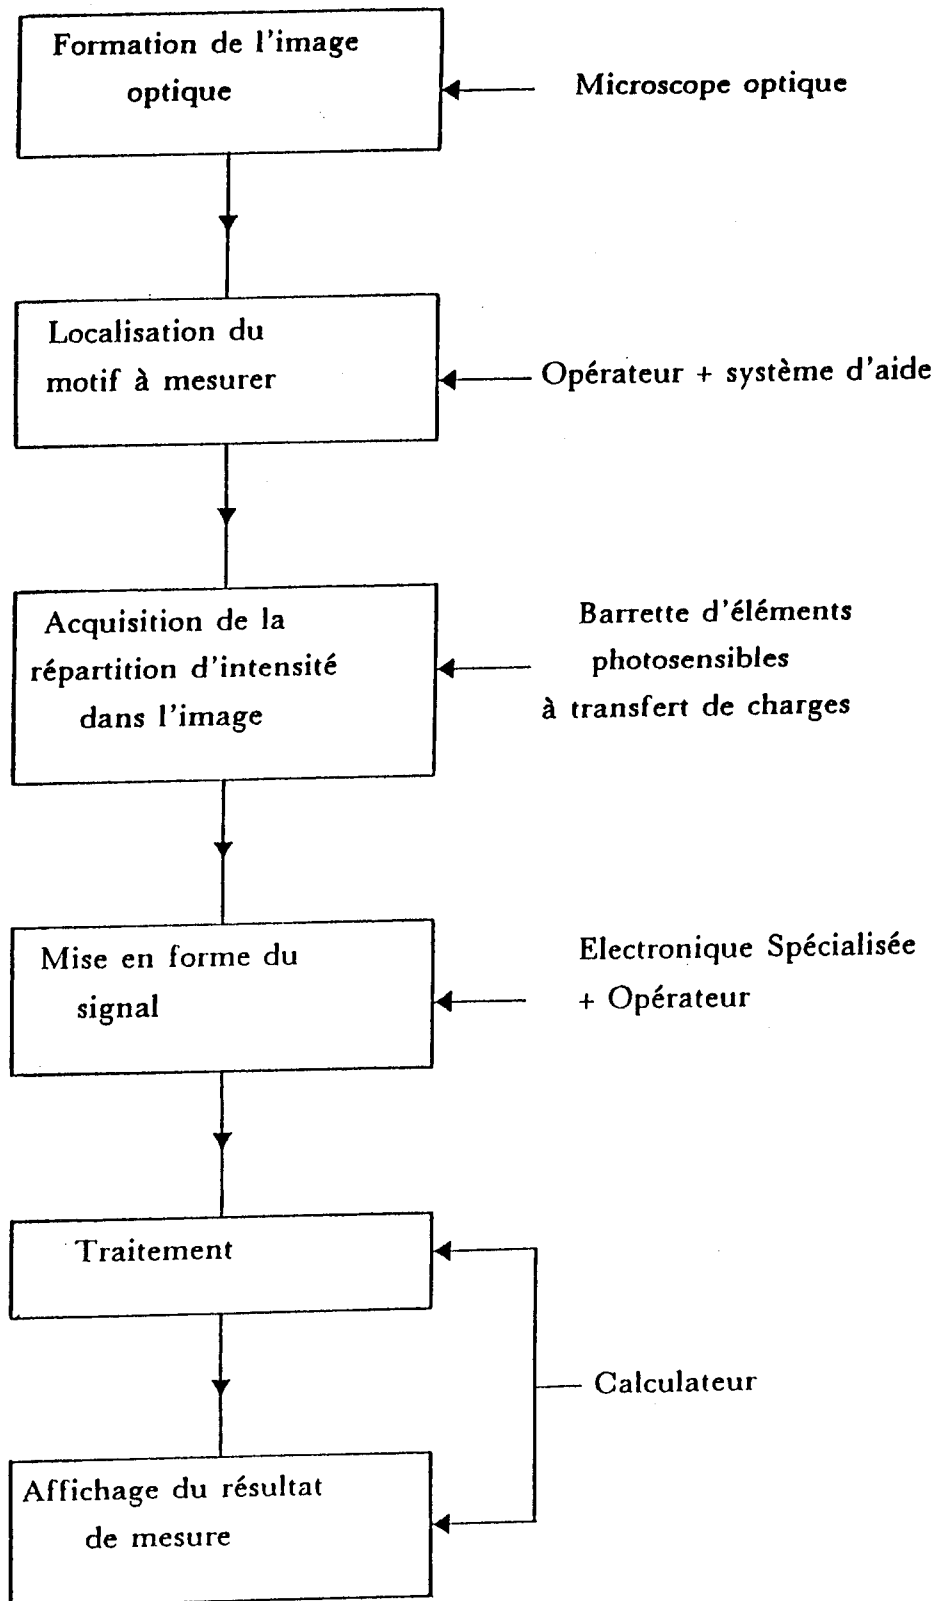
Formation de l'image optique

Microscope optique

Localisation du motif à mesurer

Opérateur + système d'aide

Acquisition de la répartition d'intensité dans l'image

Barrette d'éléments photosensibles à transfert de charges

Mise en forme du signal

Electronique Spécialisée + Opérateur

Traitement

Calculateur

Affichage du résultat de mesure